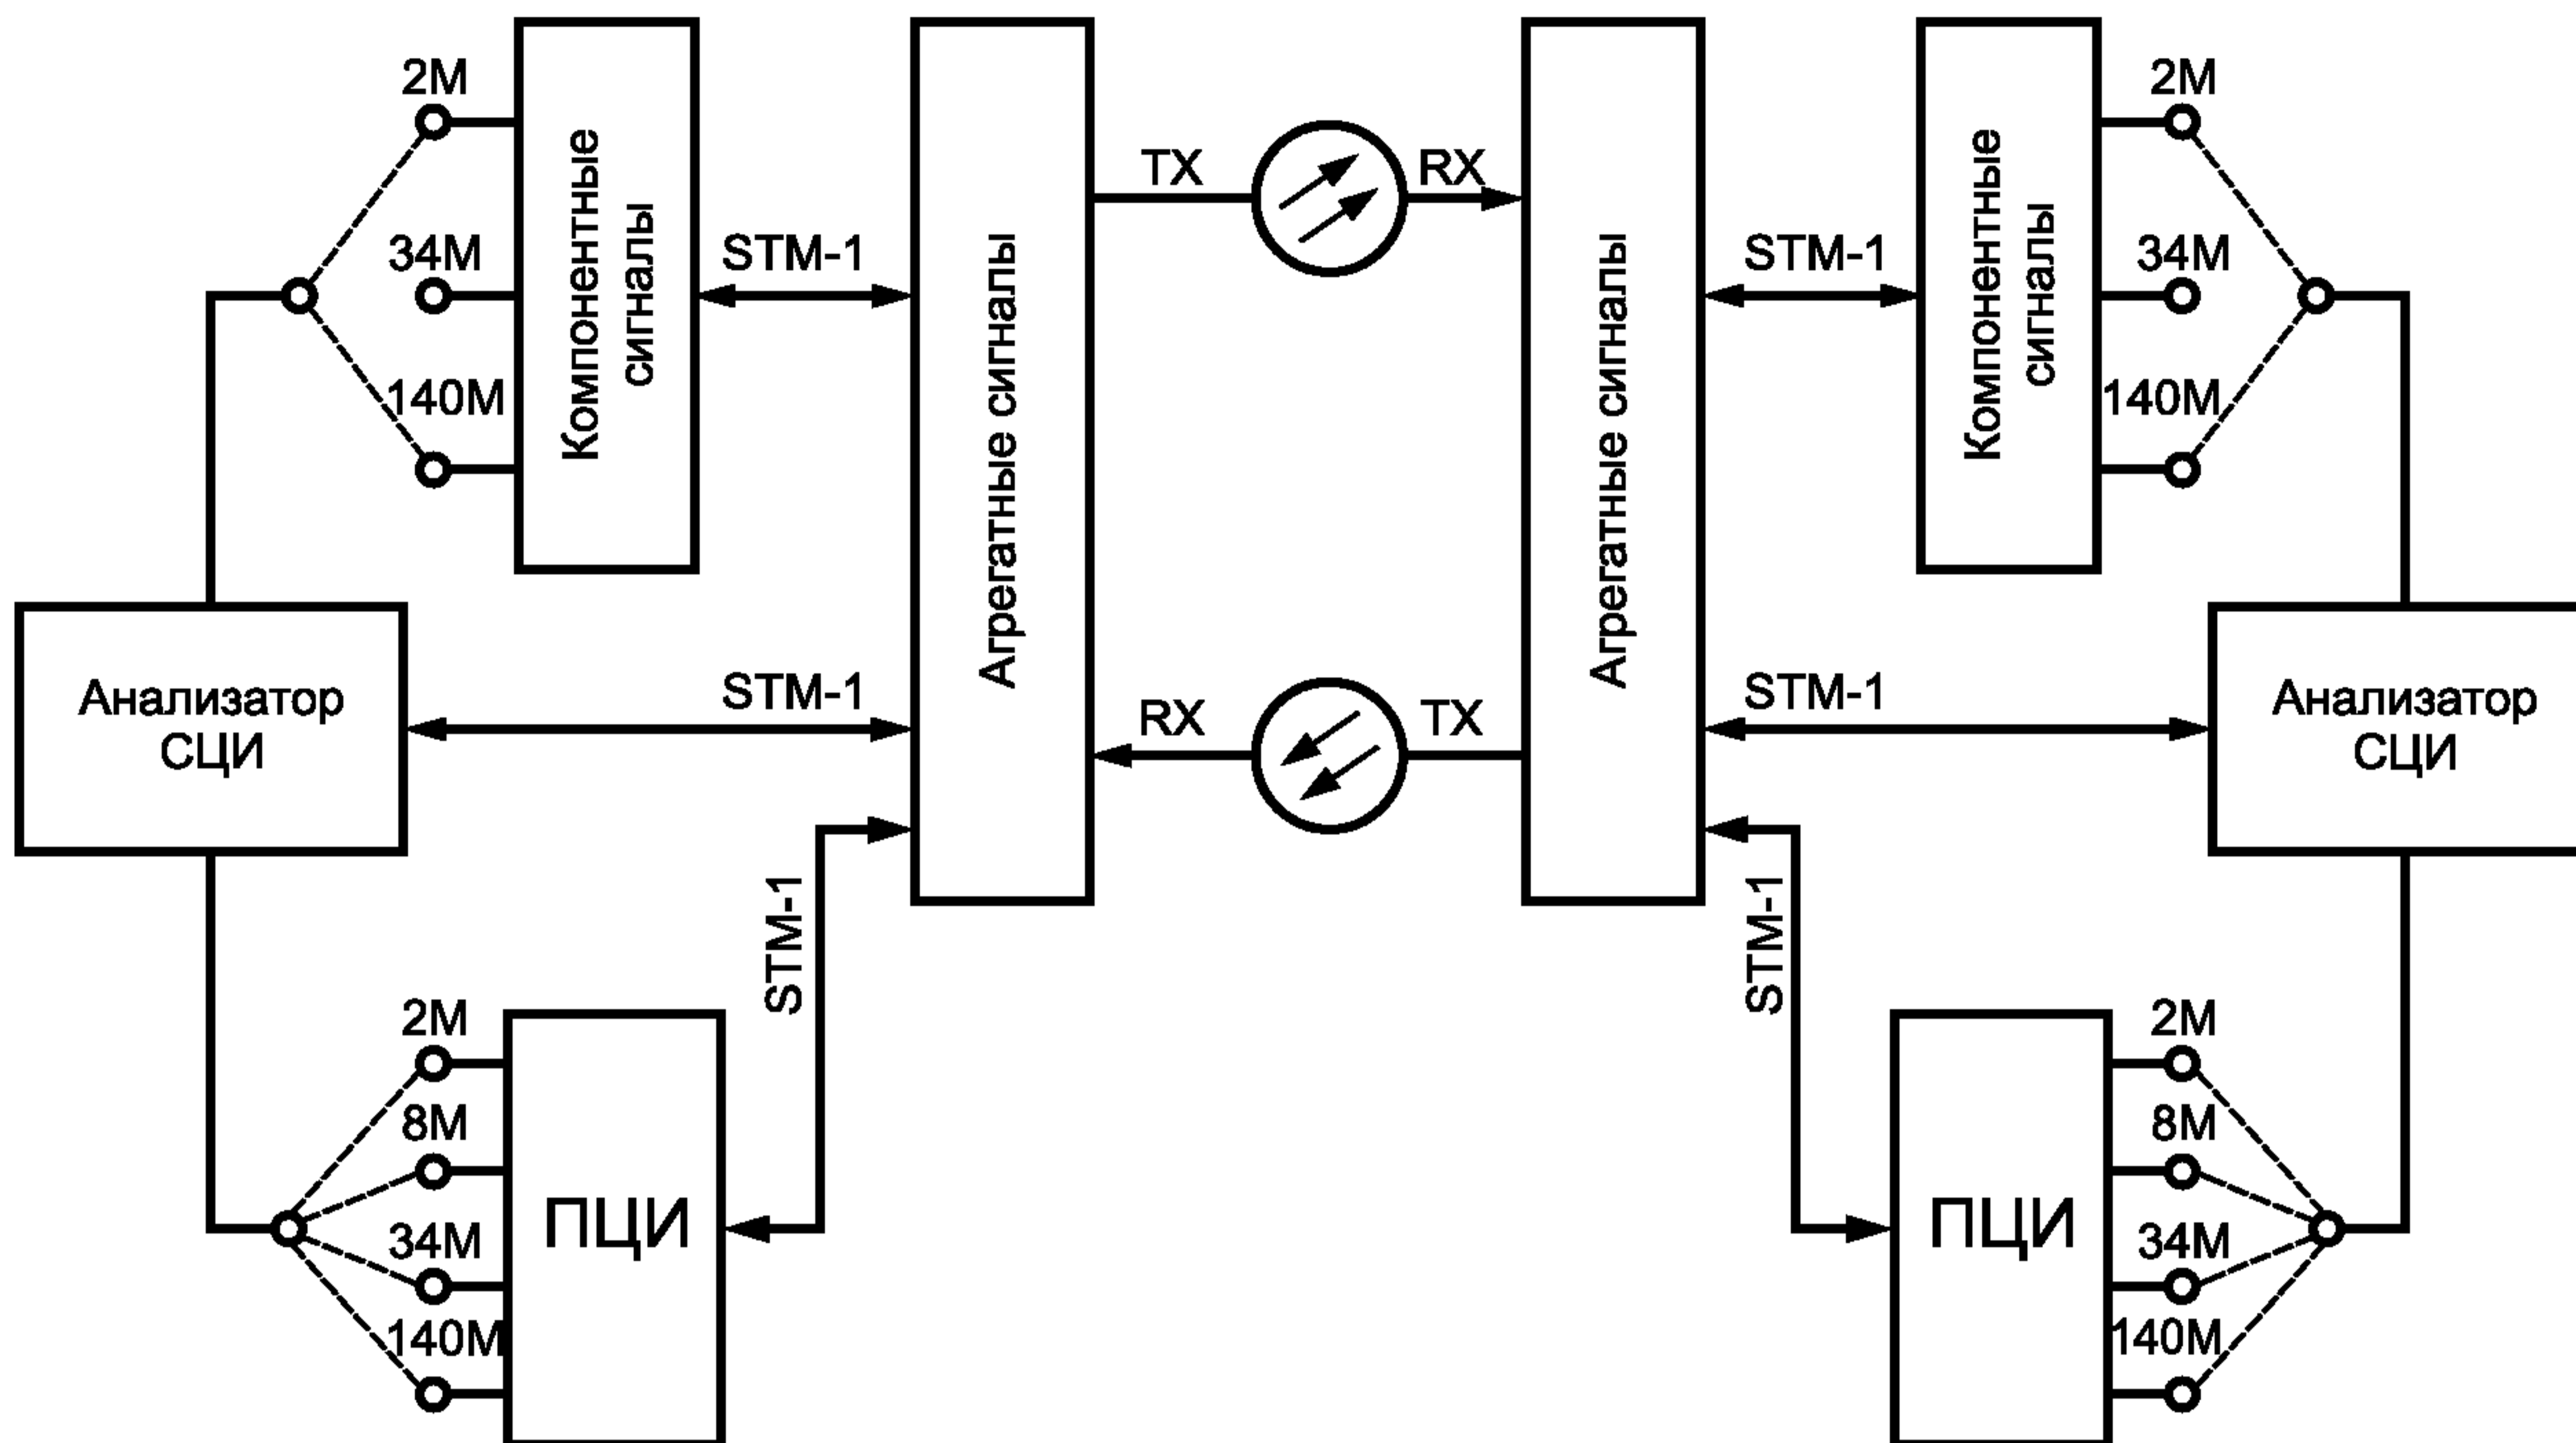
2M
34M
140M
Компонентные сигналы
STM-1
Агрегатные сигналы
TX
RX
Агрегатные сигналы
STM-1
Компонентные сигналы
2M
34M
140M
Анализатор СЦИ
STM-1
RX
TX
STM-1
Анализатор СЦИ
STM-1
STM-1
2M
8M
34M
140M
ПЦИ
ПЦИ
2M
8M
34M
140M